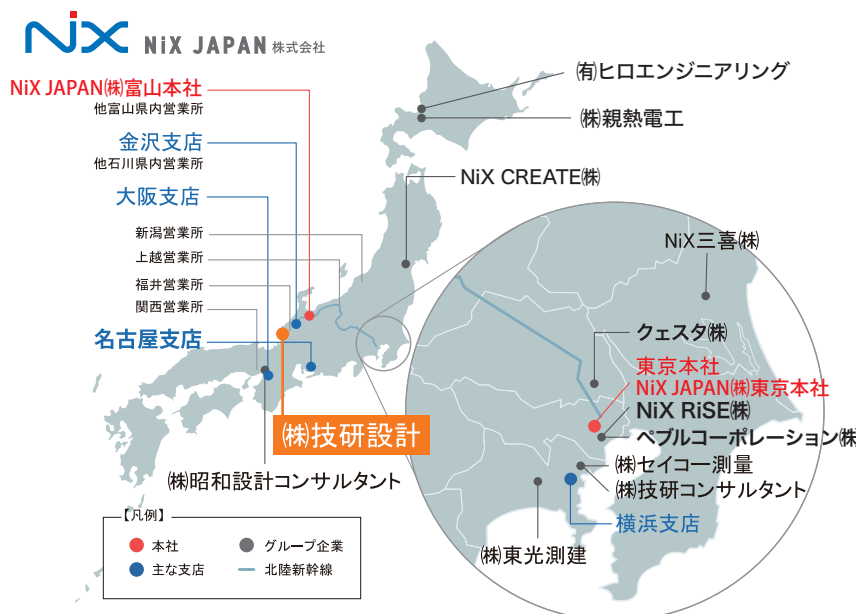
NiX NiX JAPAN 株式会社

NiX JAPAN㈱富山本社
他富山県内営業所

金沢支店
他石川県内営業所

大阪支店

新潟営業所
上越営業所
福井営業所
関西営業所

名古屋支店

㈲ヒロエンジニアリング
㈱親熱電工
NiX CREATE㈱
NiX三喜㈱
クエスタ㈱
東京本社
NiX JAPAN㈱東京本社
NiX RiSE㈱
ペブルコーポレーション㈱
㈱セイコー測量
㈱技研コンサルタント
横浜支店
㈱東光測建

㈱技研設計
㈱昭和設計コンサルタント

【凡例】
本社
グループ企業
主な支店
北陸新幹線